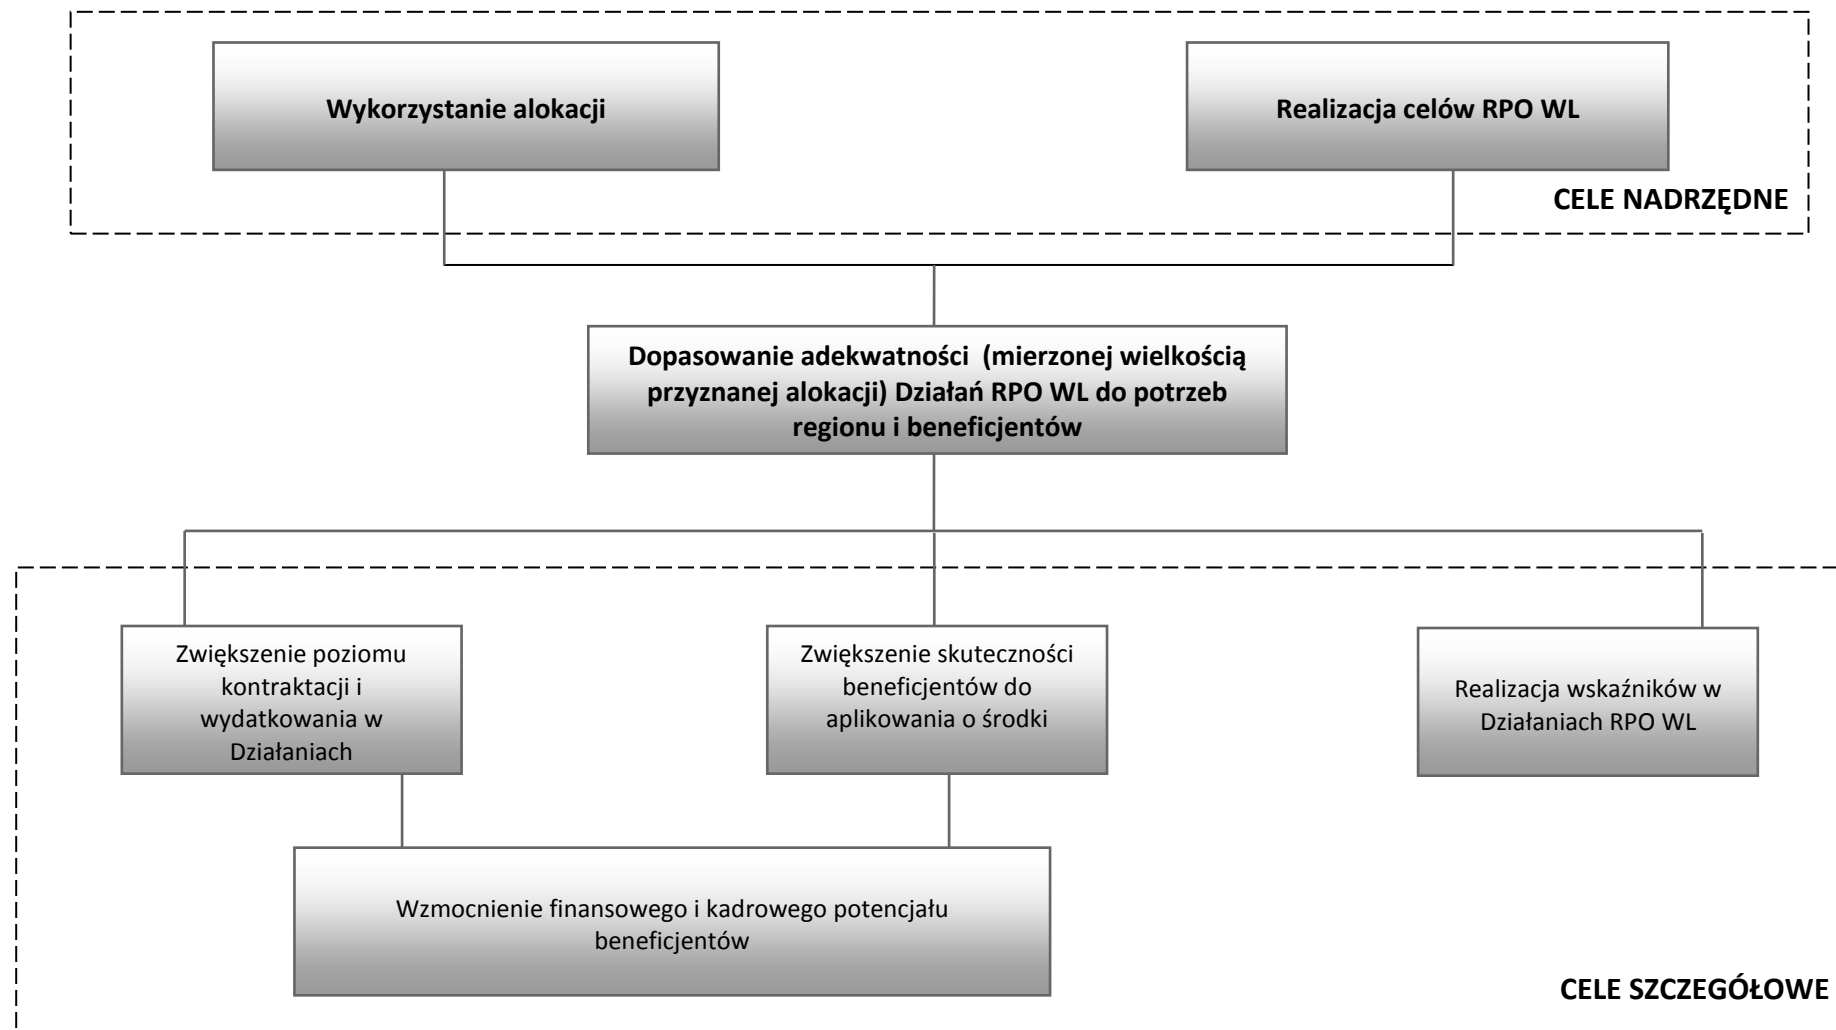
Wykorzystanie alokacji

Realizacja celów RPO WL

CELE NADRZĘDNE

Dopasowanie adekwatności (mierzonej wielkością przyznanej alokacji) Działań RPO WL do potrzeb regionu i beneficjentów

Zwiększenie poziomu kontraktacji i wydatkowania w Działaniach

Zwiększenie skuteczności beneficjentów do aplikowania o środki

Realizacja wskaźników w Działaniach RPO WL

Wzmocnienie finansowego i kadrowego potencjału beneficjentów

CELE SZCZEGÓŁOWE